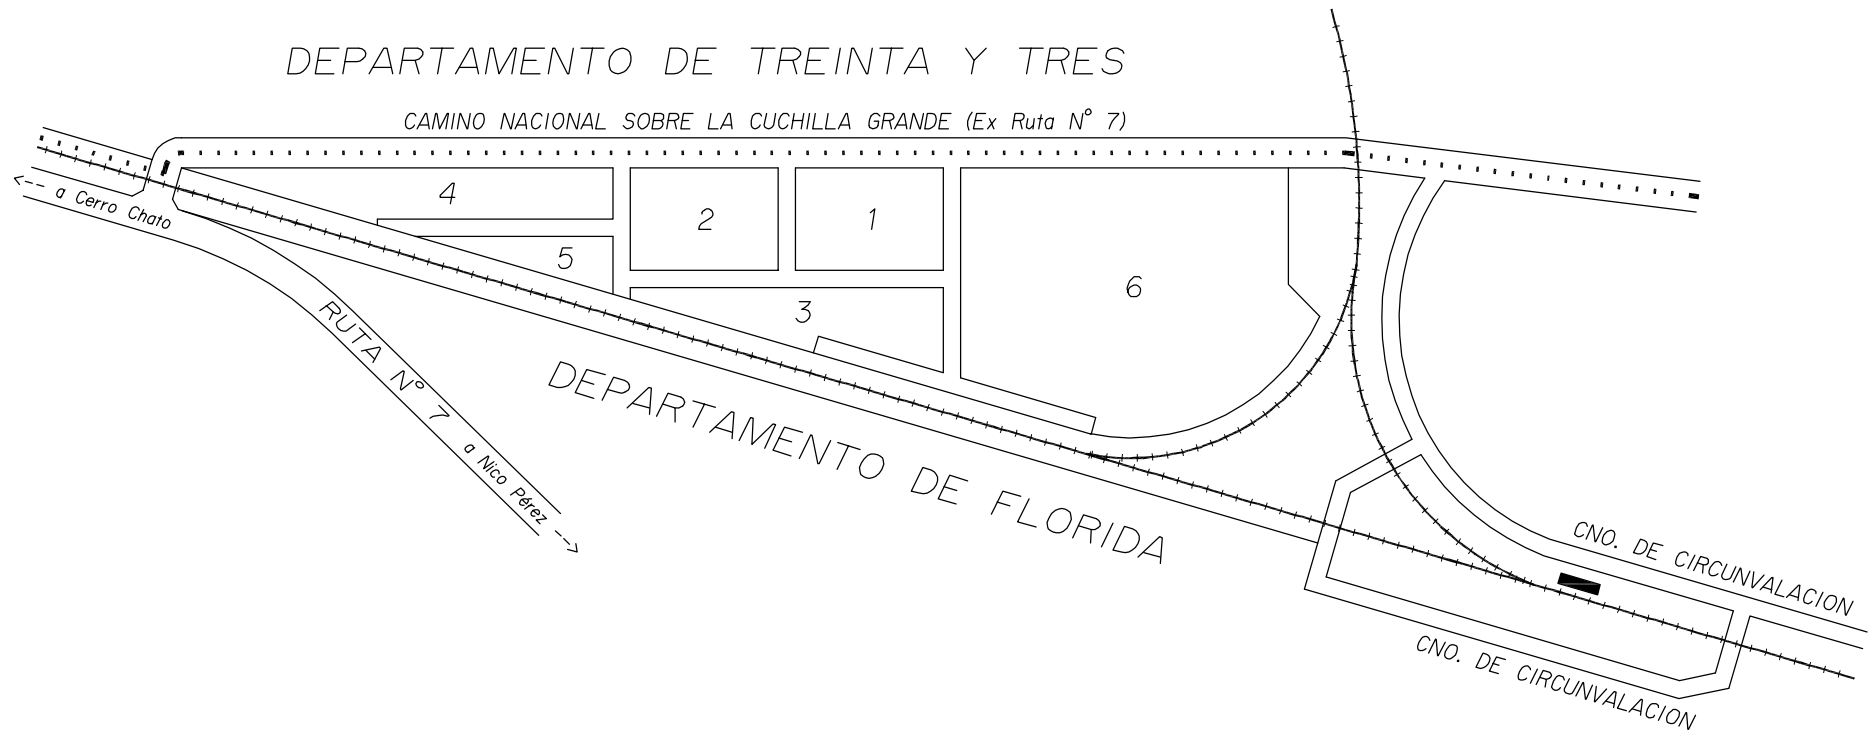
DEPARTAMENTO DE TREINTA Y TRES

CAMINO NACIONAL SOBRE LA CUCHILLA GRANDE (Ex Ruta N° 7)

<-- a Cerro Chato

4

2

1

5

6

3

RUTA N° 7

a Nico Pérez -->

DEPARTAMENTO DE FLORIDA

CNO. DE CIRCUNVALACION

CNO. DE CIRCUNVALACION